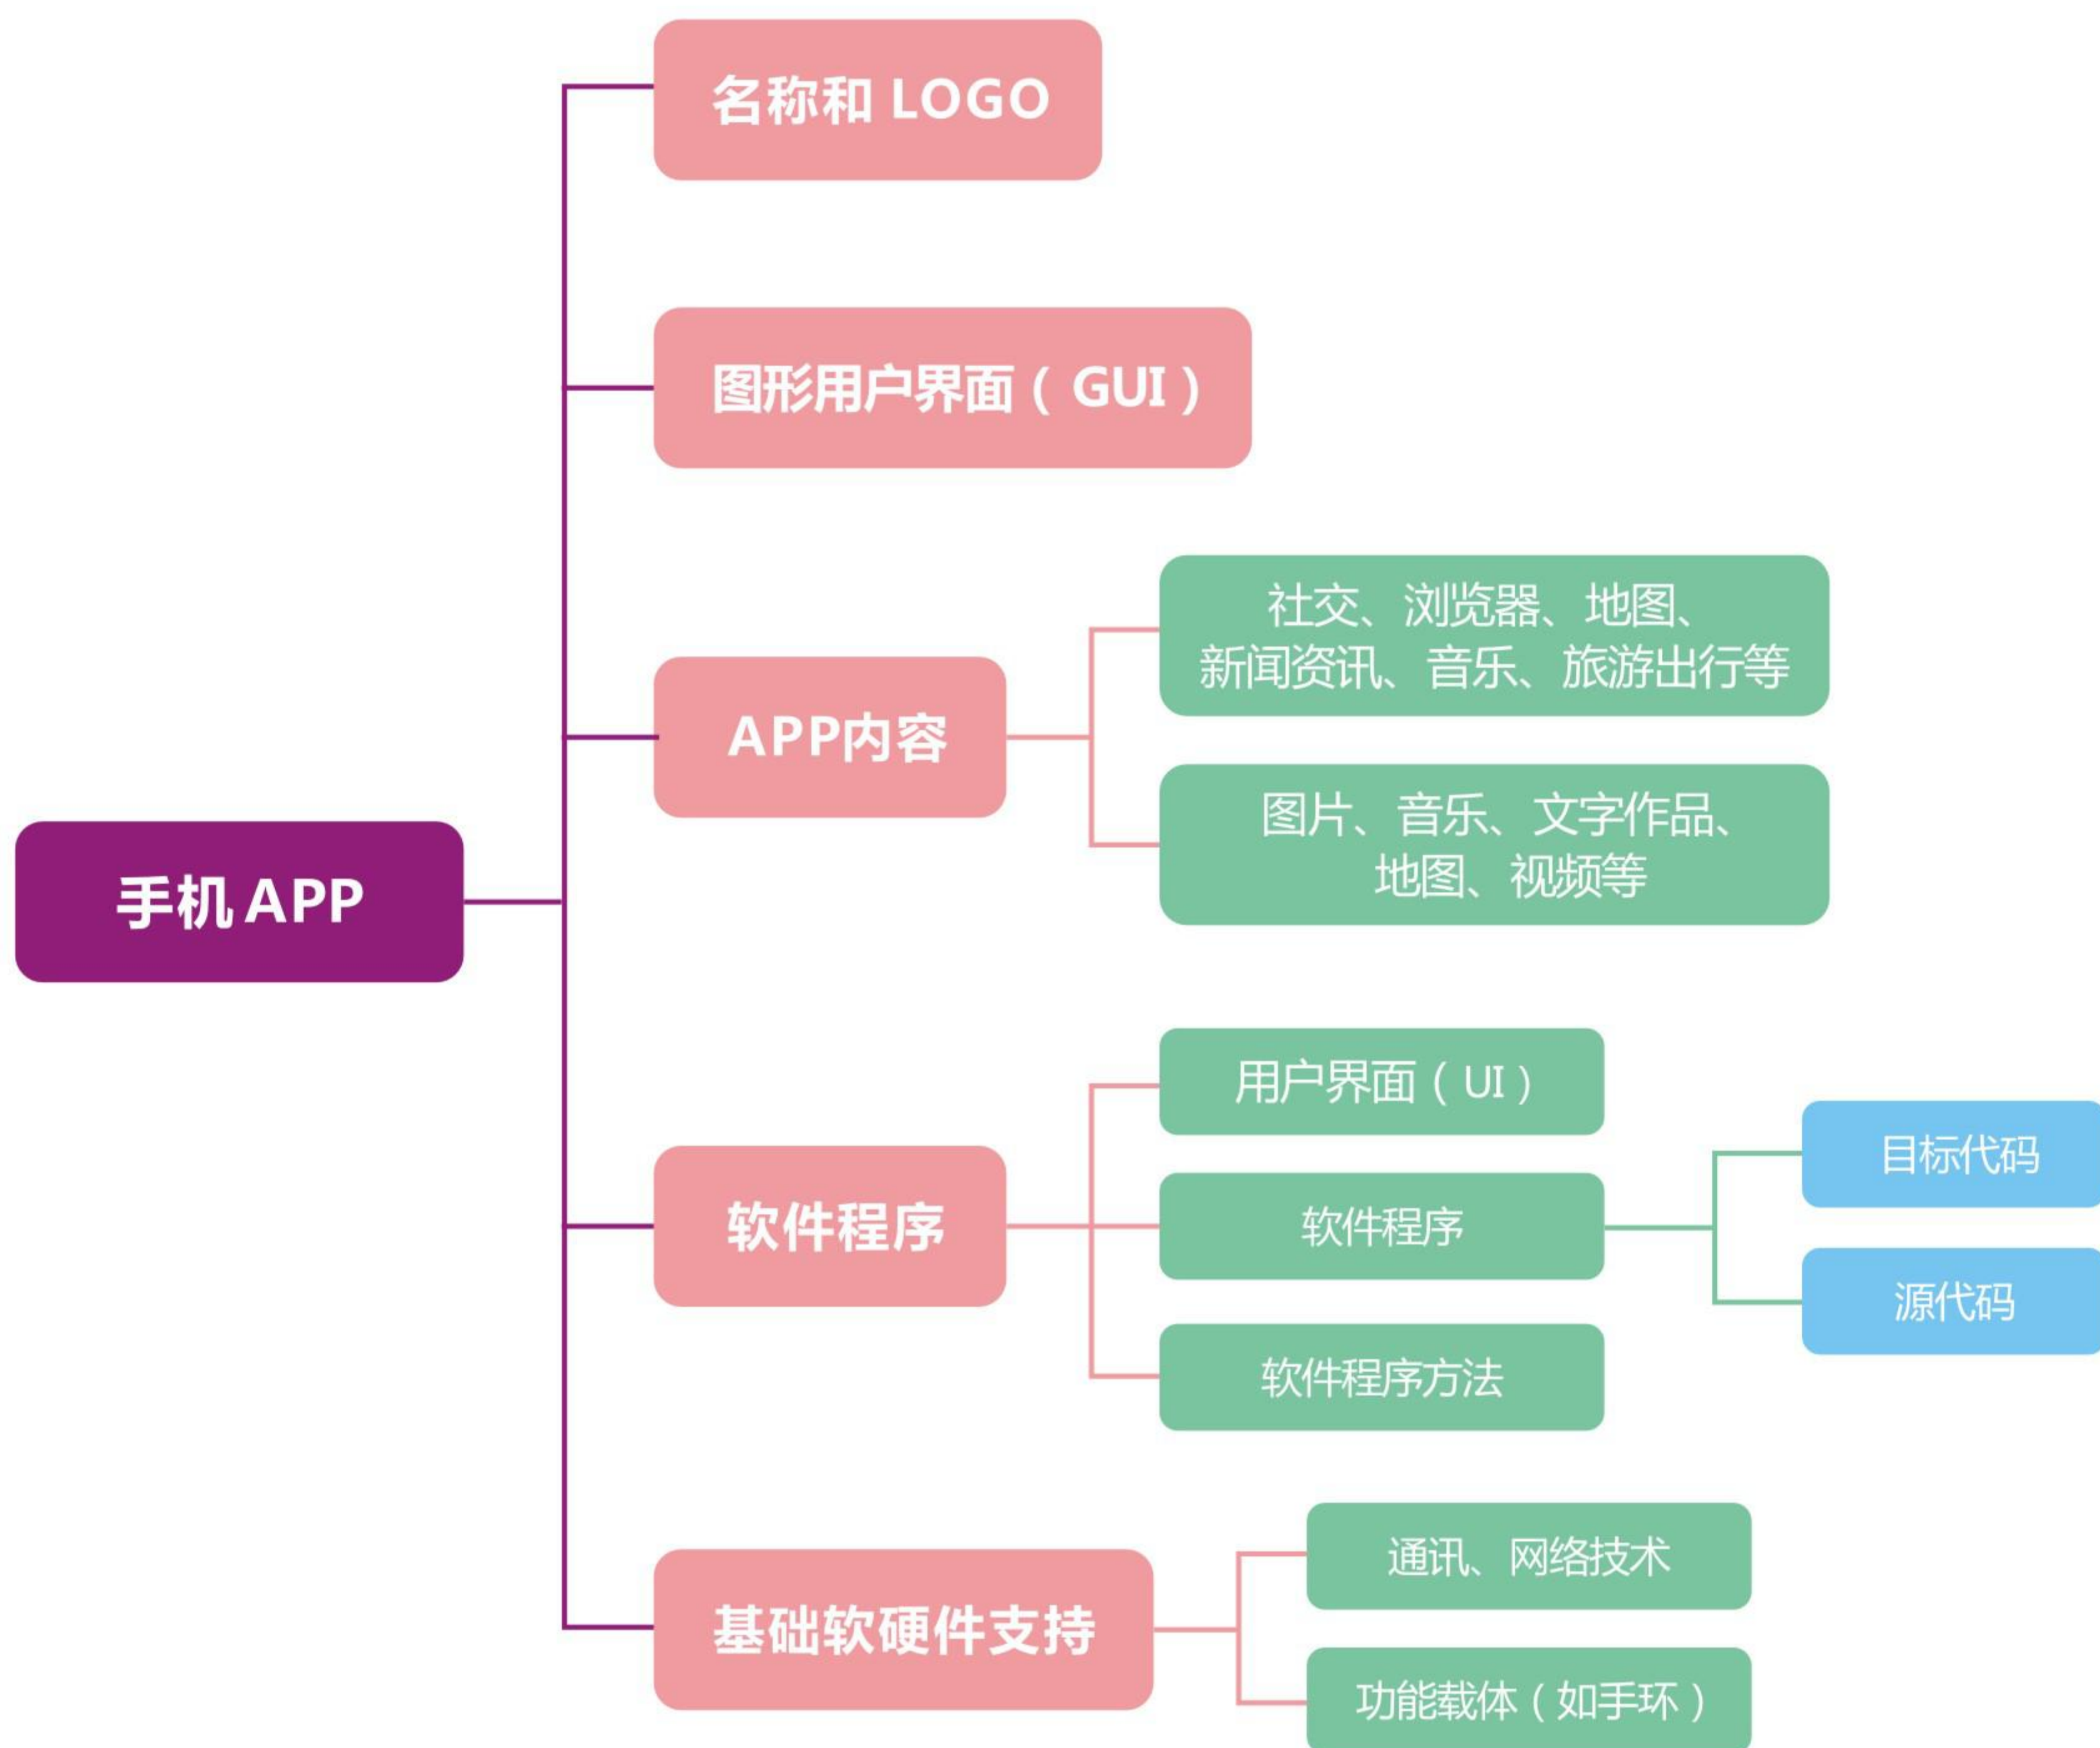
手机 APP

名称和 LOGO

图形用户界面（GUI）

APP内容

社交、浏览器、地图、新闻资讯、音乐、旅游出行等

图片、音乐、文字作品、地图、视频等

软件程序

用户界面（UI）

软件程序

目标代码

源代码

软件程序方法

基础软硬件支持

通讯、网络技术

功能载体（如手环）